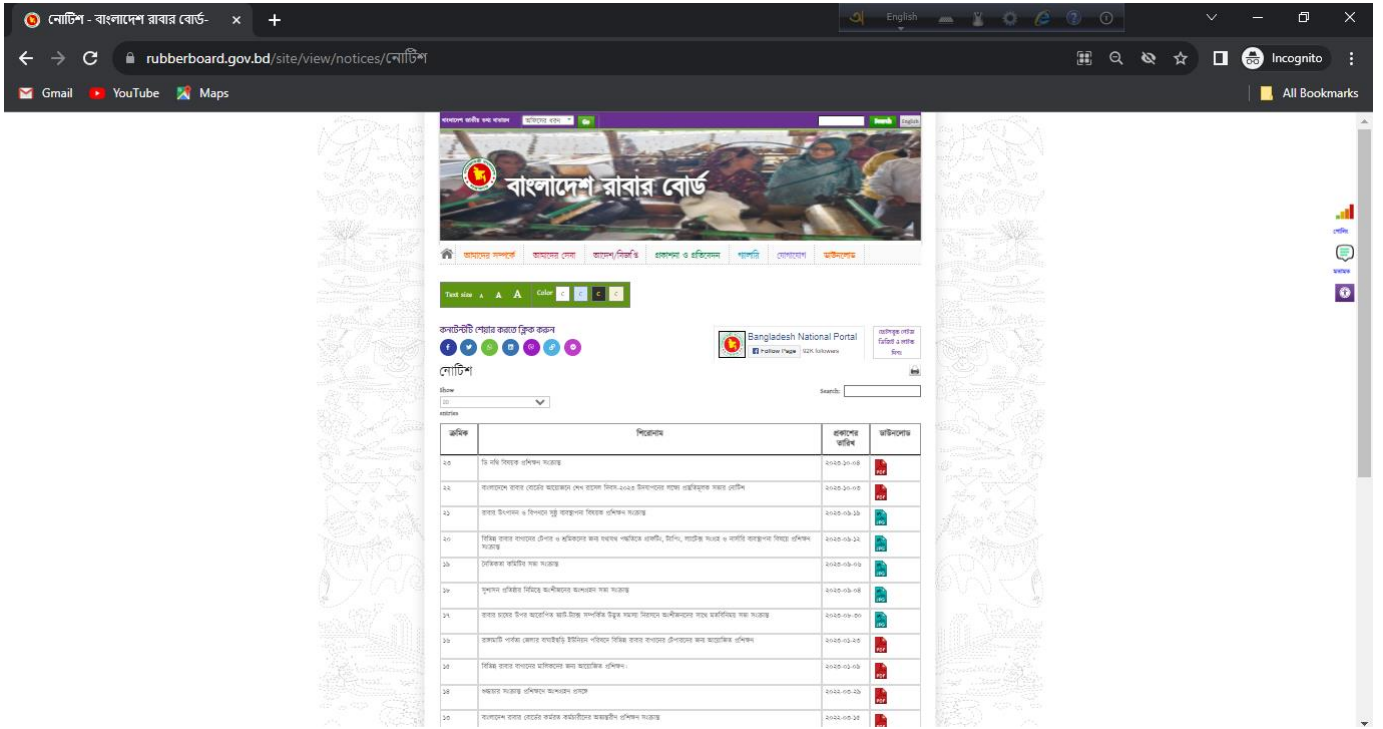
নোটিশ - বাংলাদেশ রাবার বোর্ড- ×

rubberboard.gov.bd/site/view/notices/নোটিশ

Incognito

Gmail YouTube Maps

All Bookmarks

English

বাংলাদেশ জাতীয় তথ্য বাতায়ন অফিসের ধরন

Search English

বাংলাদেশ রাবার বোর্ড

আমাদের সম্পর্কে আমাদের সেবা আদেশ/বিজ্ঞপ্তি প্রকাশনা ও প্রতিবেদন গ্যালারি যোগাযোগ ডাউনলোড

Text size A A A Color C C C C

কনটেন্টটি শেয়ার করতে ক্লিক করুন

Bangladesh National Portal
Follow Page 92K followers

অফিসের লাইক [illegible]

নোটিশ

Show
10
entries

Search:

| ক্রমিক | শিরোনাম | প্রকাশের তারিখ | ডাউনলোড |
|---|---|---|---|
| ২৩ | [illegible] | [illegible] | PDF |
| ২২ | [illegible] | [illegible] | PDF |
| ২১ | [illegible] | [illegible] | JPG |
| ২০ | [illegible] | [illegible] | JPG |
| ১৯ | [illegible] | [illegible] | JPG |
| ১৮ | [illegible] | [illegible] | JPG |
| ১৭ | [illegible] | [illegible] | JPG |
| ১৬ | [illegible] | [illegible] | PDF |
| ১৫ | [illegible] | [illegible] | PDF |
| ১৪ | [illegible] | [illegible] | PDF |
| ১৩ | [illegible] | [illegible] | PDF |